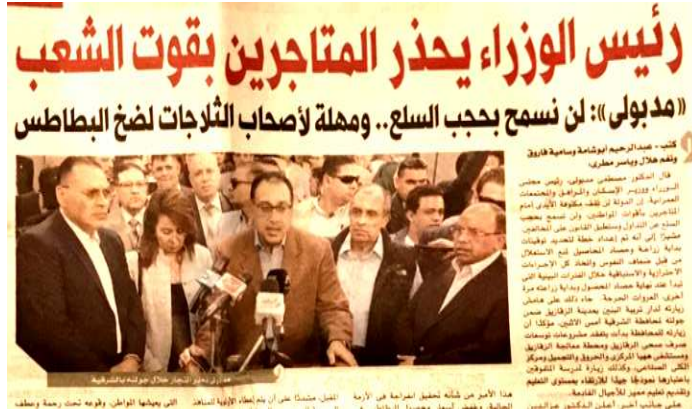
رئيس الوزراء يحذر المتاجرين بقوت الشعب

«مدبولى»: لن نسمح بحجب السلع.. ومهلة لأصحاب الثلاجات لضخ البطاطس

كتب - عبد الرحيم أبوشامة وسامية فاروق وتغم هلال وياسر مطري:

قال الدكتور مصطفى مدبولى، رئيس مجلس الوزراء ووزير الإسكان والمرافق والمجتمعات العمرانية، إن الدولة لن تقف مكتوفة الأيدي أمام المتاجرين بأقوات المواطنين، ولن نسمح بحجب السلع عن السوق وتحقيق أرباح على حساب المواطن. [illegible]

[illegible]

مدبولى خلال جولته بالشرقية

هذا الأمر من شأنه تحقيق الوفرة في الأزمة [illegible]

التي يعيشها المواطن، وقوعه تحت رحمة وعطف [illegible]